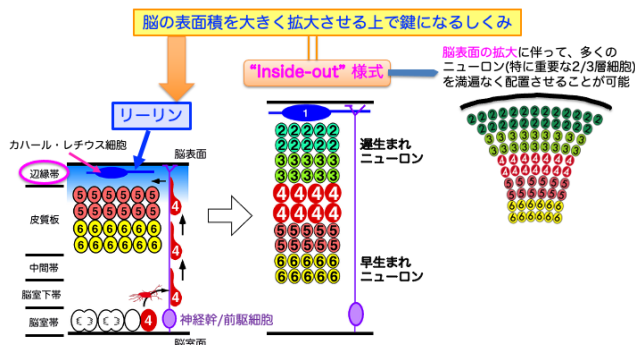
脳の表面積を大きく拡大させる上で鍵になるしくみ

"Inside-out" 様式

脳表面の拡大に伴って、多くのニューロン(特に重要な2/3層細胞)を満遍なく配置させることが可能

リーリン

カハール・レチウス細胞

脳表面

辺縁帯

皮質板

中間帯

脳室下帯

脳室帯

神経幹/前駆細胞

脳室面

遅生まれニューロン

早生まれニューロン

1

2 2 2 2 2
2 2 2 2 2
3 3 3 3 3
3 3 3 3 3
4 4 4 4
4 4 4 4
5 5 5 5 5
5 5 5 5 5
6 6 6 6 6
6 6 6 6 6

5 5 5 5 5
5 5 5 5 5
6 6 6 6 6
6 6 6 6 6

4
4
4